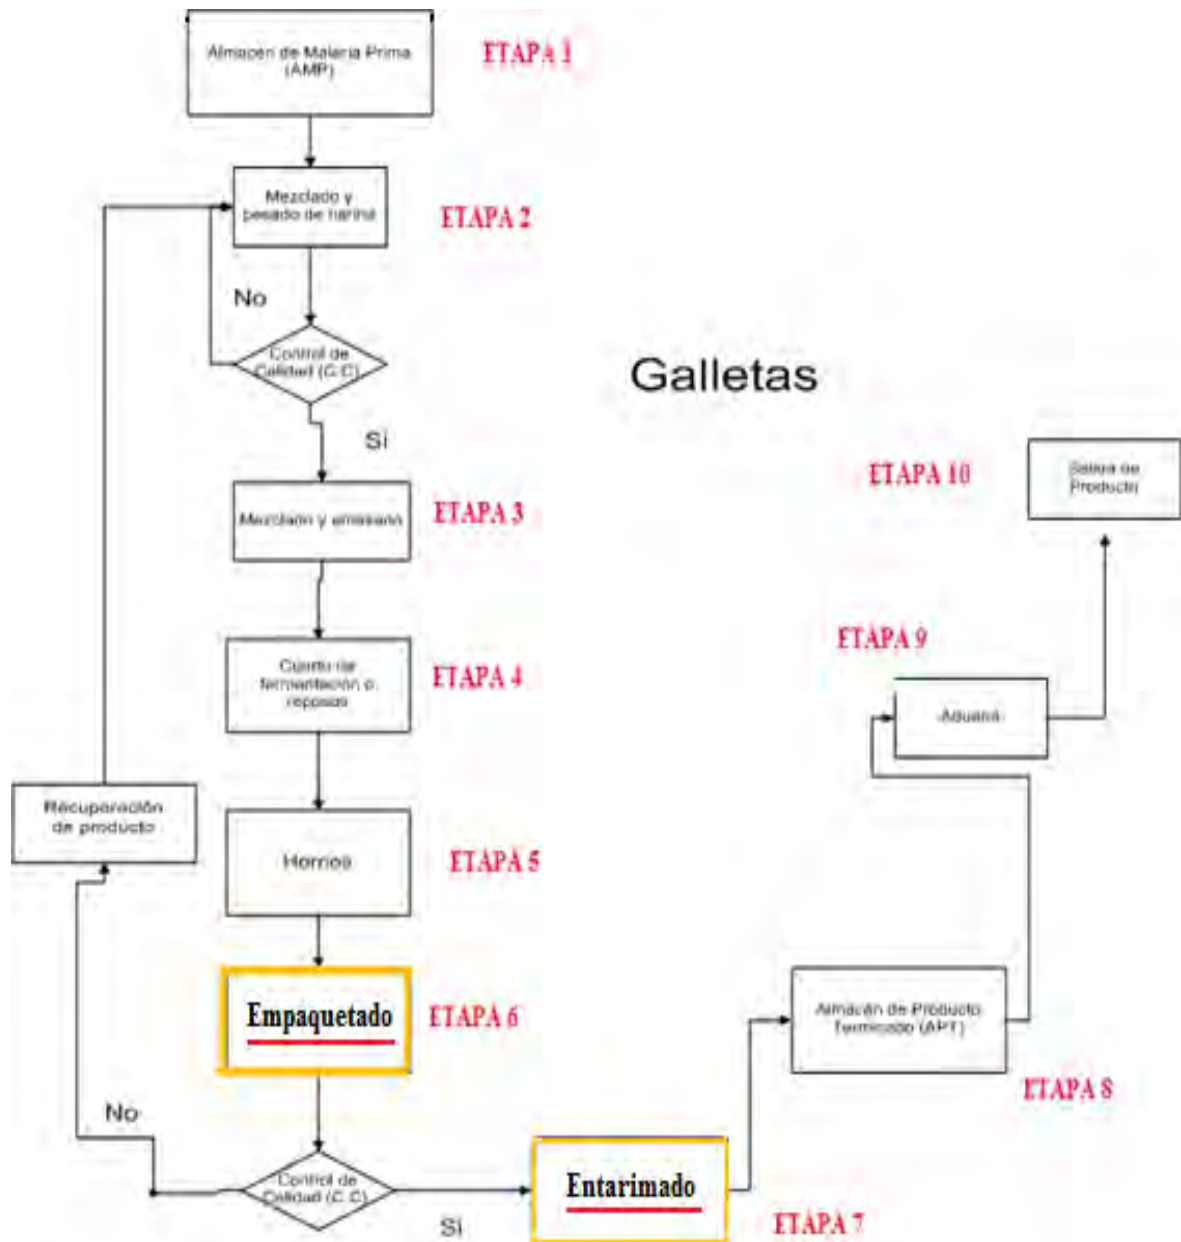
Almacen de Materia Prima (AMP)

ETAPA 1

Mezclado y pesado de harina

ETAPA 2

No

Control de Calidad (C.C)

Galletas

Si

Mezclado y amasado

ETAPA 3

ETAPA 10

Salida de Producto

Cuarto de fermentacion o reposos

ETAPA 4

ETAPA 9

Aduana

Recuperación de producto

Hornos

ETAPA 5

Empaquetado

ETAPA 6

Almacén de Producto Terminado (APT)

ETAPA 8

No

Control de Calidad (C.C)

Entarimado

Si

ETAPA 7